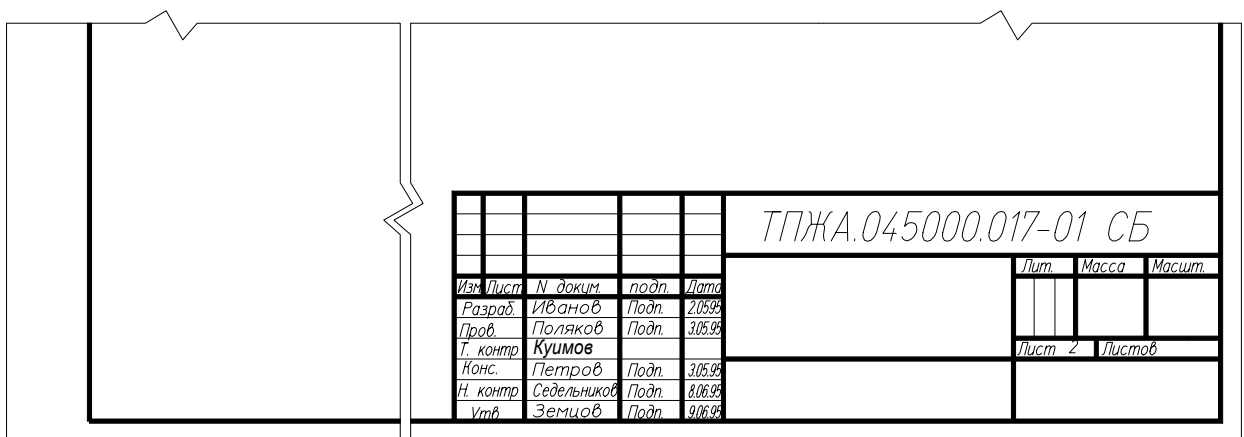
ТПЖА.045000.017-01 СБ

| Изм | Лист | N докум. | подп. | Дата |
|---|---|---|---|---|
| Разраб. | | Иванов | Подп. | 2.05.95 |
| Пров. | | Поляков | Подп. | 3.05.95 |
| Т. контр | | Куимов | | |
| Конс. | | Петров | Подп. | 3.05.95 |
| Н. контр | | Седельников | Подп. | 8.06.95 |
| Утв. | | Земцов | Подп. | 9.06.95 |

Лит. Масса Масшт.

Лист 2 Листов